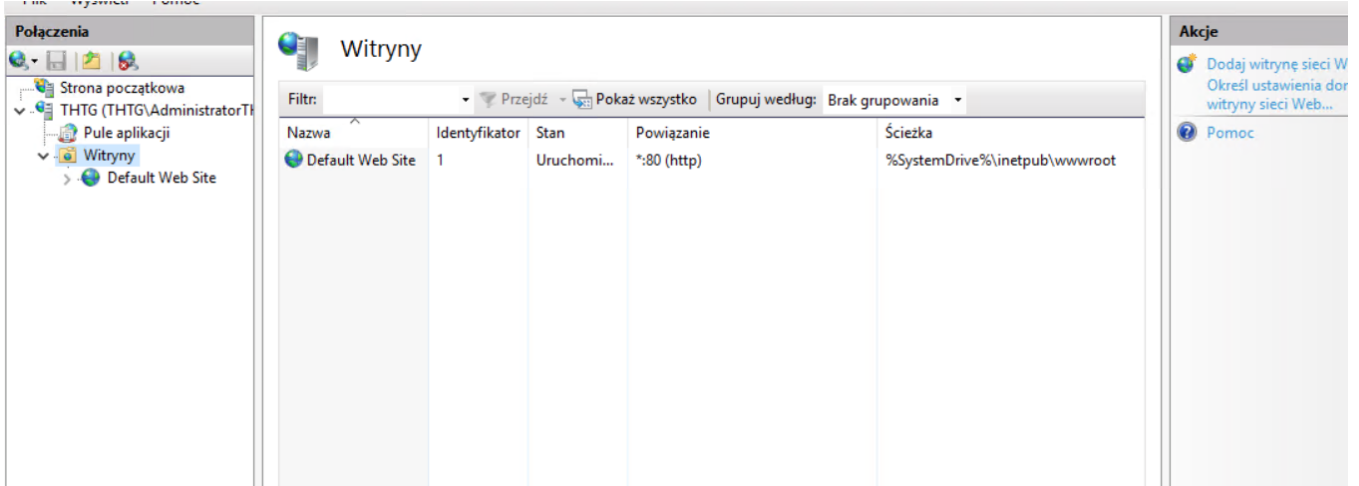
Plik Wyświetl Pomoc

Połączenia

Strona początkowa
THTG (THTG\AdministratorT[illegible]
Pule aplikacji
Witryny
Default Web Site

Witryny

Filtr: Przejdź Pokaż wszystko Grupuj według: Brak grupowania

| Nazwa | Identyfikator | Stan | Powiązanie | Ścieżka |
|---|---|---|---|---|
| Default Web Site | 1 | Uruchomi... | *:80 (http) | %SystemDrive%\inetpub\wwwroot |

Akcje

Dodaj witrynę sieci W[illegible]
Określ ustawienia dor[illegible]
witryny sieci Web...
Pomoc